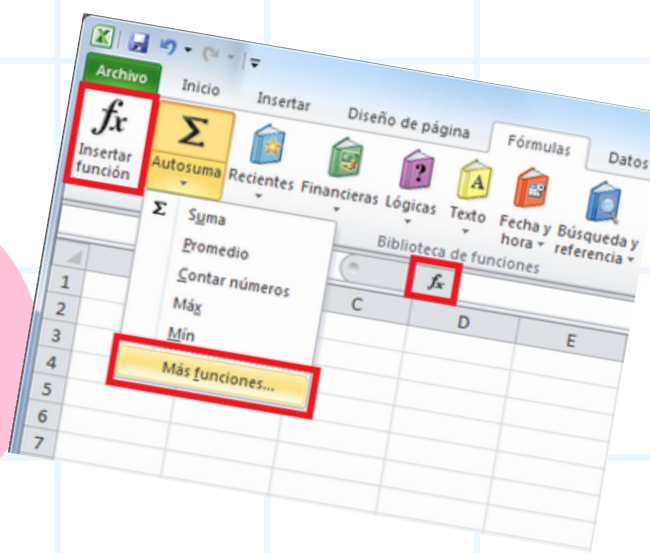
Archivo
Inicio
Insertar
Diseño de página
Fórmulas
Datos
$fx$
Insertar función
Σ
Autosuma
Recientes
Financieras
Lógicas
Texto
Fecha y hora
Búsqueda y referencia
Biblioteca de funciones
Σ Suma
Promedio
Contar números
Máx
Mín
Más funciones...
$fx$
C
D
E
1
2
3
4
5
6
7